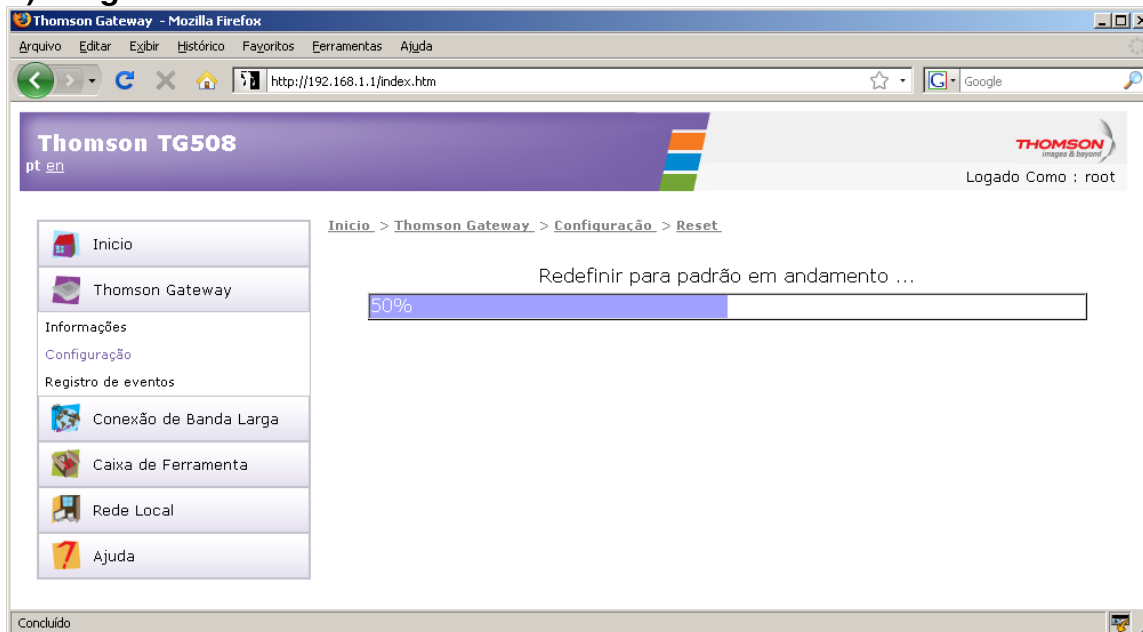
Thomson Gateway - Mozilla Firefox

Arquivo Editar Exibir Histórico Favoritos Ferramentas Ajuda

http://192.168.1.1/index.htm

Google

Thomson TG508
pt en

THOMSON
images & beyond

Logado Como : root

Inicio
Thomson Gateway
Informações
Configuração
Registro de eventos
Conexão de Banda Larga
Caixa de Ferramenta
Rede Local
Ajuda

Inicio > Thomson Gateway > Configuração > Reset

Redefinir para padrão em andamento ...

50%

Concluído